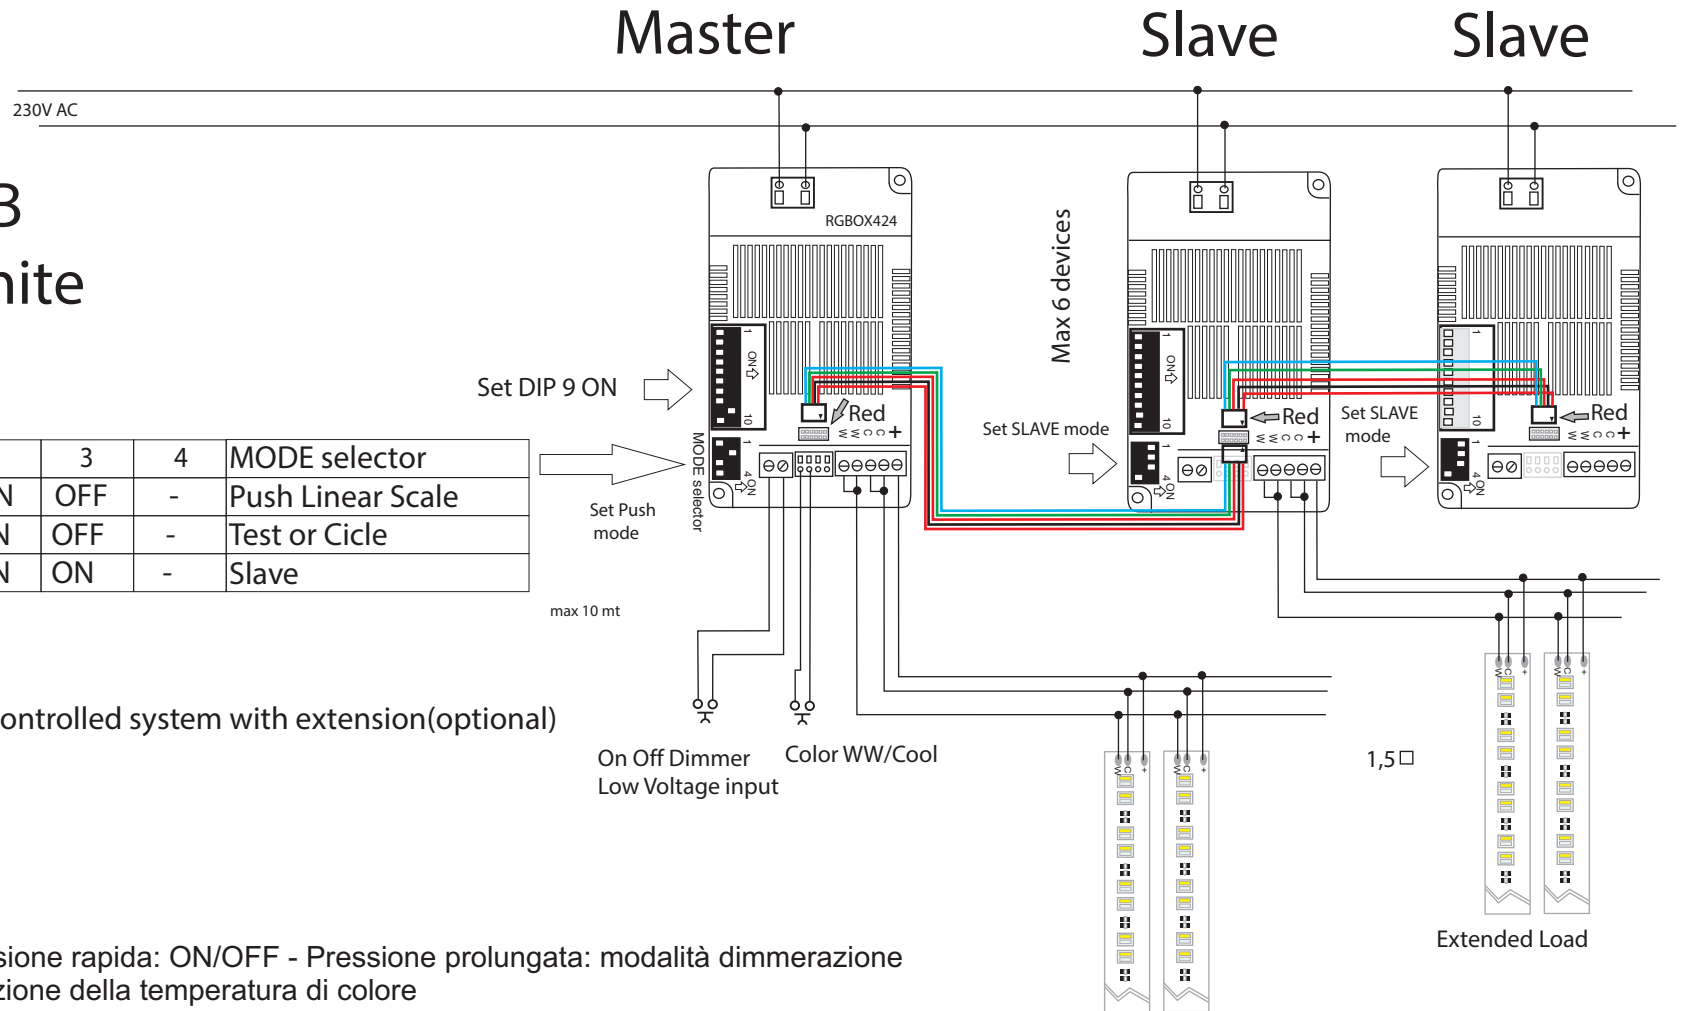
Master

Slave

Slave

230V AC

B

nite

RGBOX424

Max 6 devices

Set DIP 9 ON

ON
1
10

ON
1
10

1
10

Red

Red

Red

Set SLAVE mode

Set SLAVE mode

MODE selector

| | 3 | 4 | MODE selector |
|---|---|---|---|
| N | OFF | - | Push Linear Scale |
| N | OFF | - | Test or Cicle |
| N | ON | - | Slave |

Set Push mode

max 10 mt

ontrolled system with extension(optional)

On Off Dimmer
Low Voltage input

Color WW/Cool

1,5□

Extended Load

sione rapida: ON/OFF - Pressione prolungata: modalità dimmerazione
zione della temperatura di colore